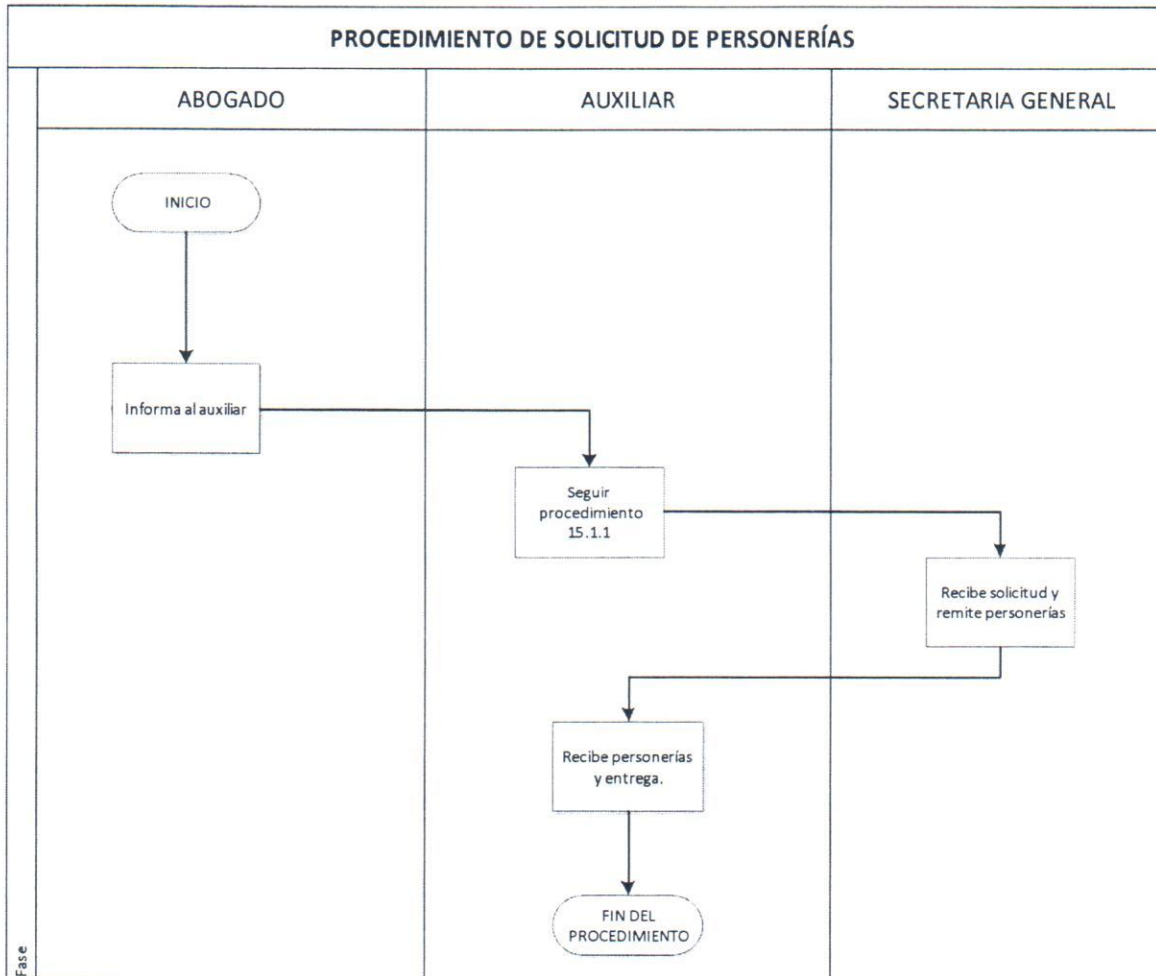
PROCEDIMIENTO DE SOLICITUD DE PERSONERÍAS

ABOGADO

AUXILIAR

SECRETARIA GENERAL

INICIO

Informa al auxiliar

Seguir procedimiento 15.1.1

Recibe solicitud y remite personerías

Recibe personerías y entrega.

FIN DEL PROCEDIMIENTO

Fase